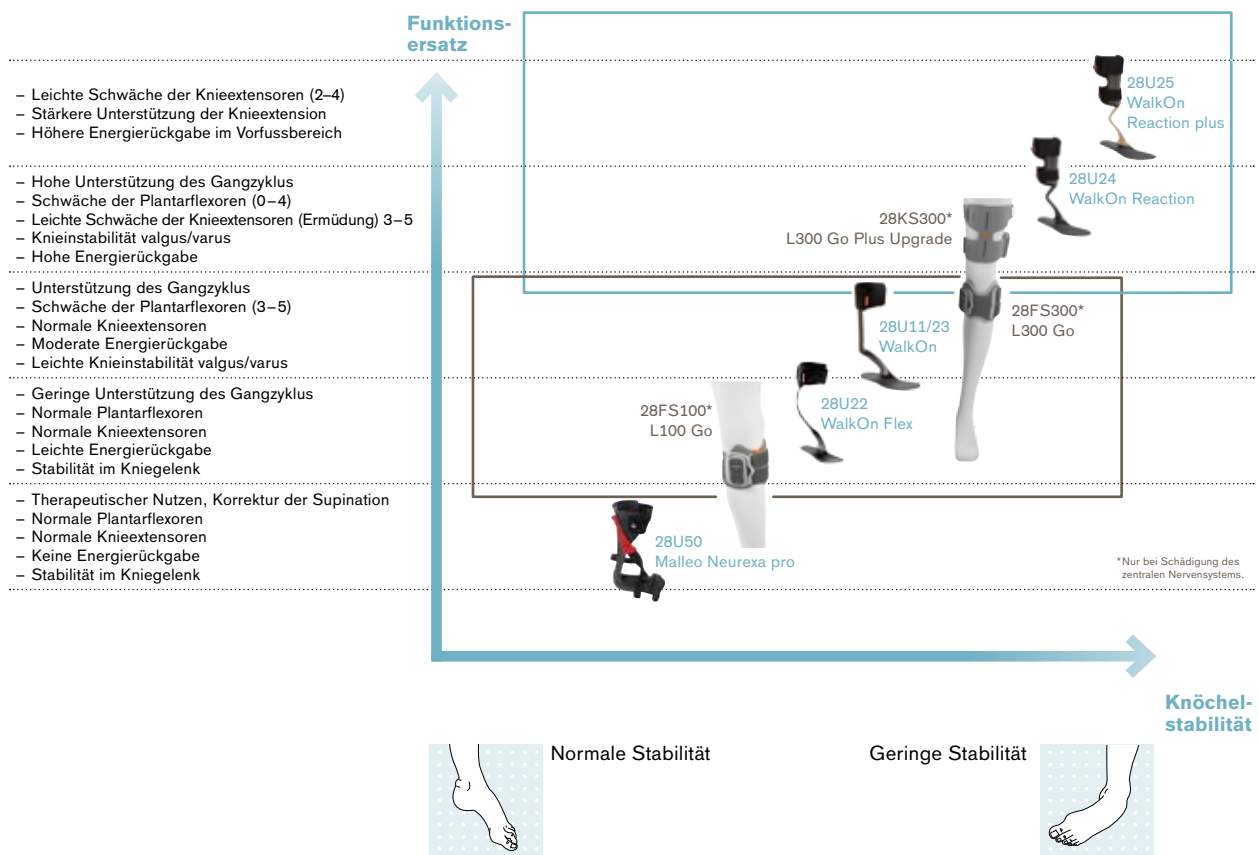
Funktionsersatz

– Leichte Schwäche der Knieextensoren (2–4)
– Stärkere Unterstützung der Knieextension
– Höhere Energierückgabe im Vorfussbereich

– Hohe Unterstützung des Gangzyklus
– Schwäche der Plantarflexoren (0–4)
– Leichte Schwäche der Knieextensoren (Ermüdung) 3–5
– Knieinstabilität valgus/varus
– Hohe Energierückgabe

– Unterstützung des Gangzyklus
– Schwäche der Plantarflexoren (3–5)
– Normale Knieextensoren
– Moderate Energierückgabe
– Leichte Knieinstabilität valgus/varus

– Geringe Unterstützung des Gangzyklus
– Normale Plantarflexoren
– Normale Knieextensoren
– Leichte Energierückgabe
– Stabilität im Kniegelenk

– Therapeutischer Nutzen, Korrektur der Supination
– Normale Plantarflexoren
– Normale Knieextensoren
– Keine Energierückgabe
– Stabilität im Kniegelenk

28U25
WalkOn
Reaction plus

28U24
WalkOn Reaction

28KS300*
L300 Go Plus Upgrade

28FS300*
L300 Go

28U11/23
WalkOn

28U22
WalkOn Flex

28FS100*
L100 Go

28U50
Malleo Neurexa pro

*Nur bei Schädigung des zentralen Nervensystems.

Knöchelstabilität

Normale Stabilität

Geringe Stabilität